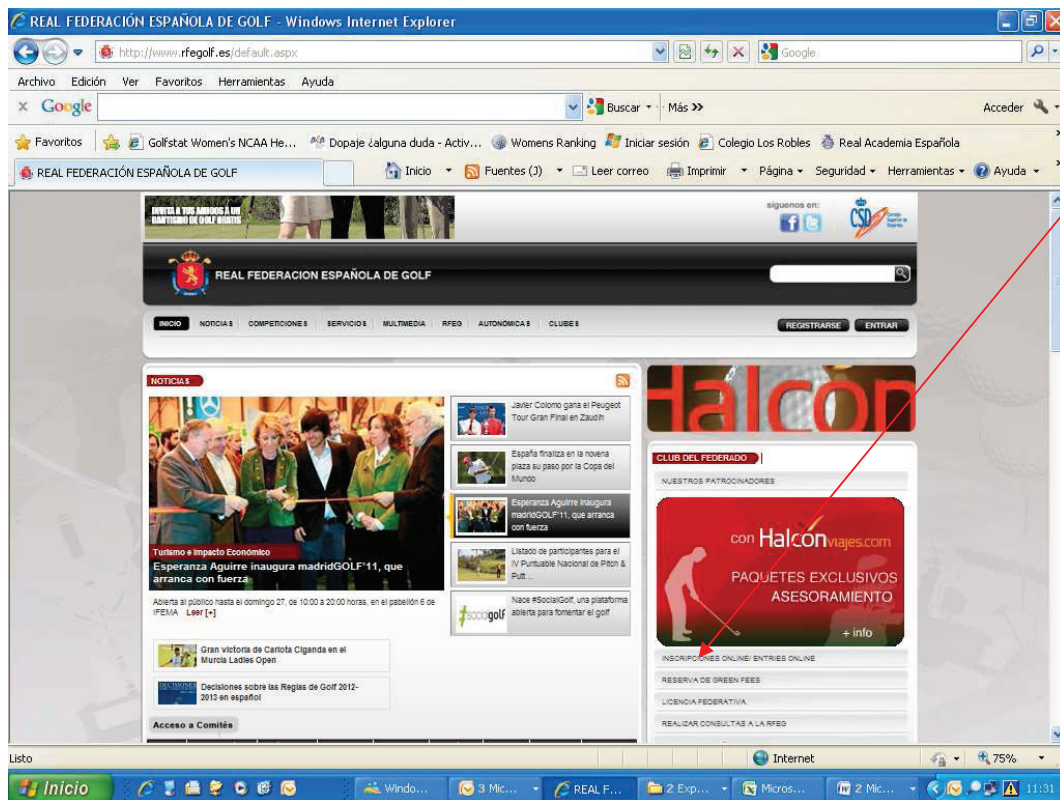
REAL FEDERACIÓN ESPAÑOLA DE GOLF - Windows Internet Explorer

http://www.rfegolf.es/default.aspx

Google

Archivo Edición Ver Favoritos Herramientas Ayuda

Google

Buscar · Más »

Acceder

Favoritos | Golfstat Women's NCAA He... Dopaje ¿alguna duda - Activ... Womens Ranking Iniciar sesión Colegio Los Robles Real Academia Española

REAL FEDERACIÓN ESPAÑOLA DE GOLF

Inicio · Fuentes (J) · Leer correo · Imprimir · Página · Seguridad · Herramientas · Ayuda

síguenos en:

REAL FEDERACION ESPAÑOLA DE GOLF

INICIO NOTICIAS COMPETICIONES SERVICIOS MULTIMEDIA RFEG AUTONÓMICAS CLUBES

REGISTRARSE ENTRAR

NOTICIAS

Turismo e Impacto Económico

Esperanza Aguirre inaugura madridGOLF'11, que arranca con fuerza

Abierta al público hasta el domingo 27, de 10:00 a 20:00 horas, en el pabellón 6 de IFEMA Leer [+]

Javier Colomo gana el Peugeot Tour Gran Final en Zaudín

España finaliza en la novena plaza su paso por la Copa del Mundo

Esperanza Aguirre inaugura madridGOLF'11, que arranca con fuerza

Listado de participantes para el IV Puntuable Nacional de Pitch & Putt ...

Nace #SocialGolf, una plataforma abierta para fomentar el golf

Gran victoria de Carlota Ciganda en el Murcia Ladies Open

Decisiones sobre las Reglas de Golf 2012-2013 en español

Acceso a Comités

Halcon

CLUB DEL FEDERADO

NUESTROS PATROCINADORES

con Halconviajes.com

PAQUETES EXCLUSIVOS

ASESORAMIENTO

+ info

INSCRIPCIONES ONLINE/ ENTRIES ONLINE

RESERVA DE GREEN FEES

LICENCIA FEDERATIVA

REALIZAR CONSULTAS A LA RFEG

Listo

Internet

75%

Inicio

Windo...

3 Mic...

REAL F...

2 Exp...

Micros...

2 Mic...

11:31